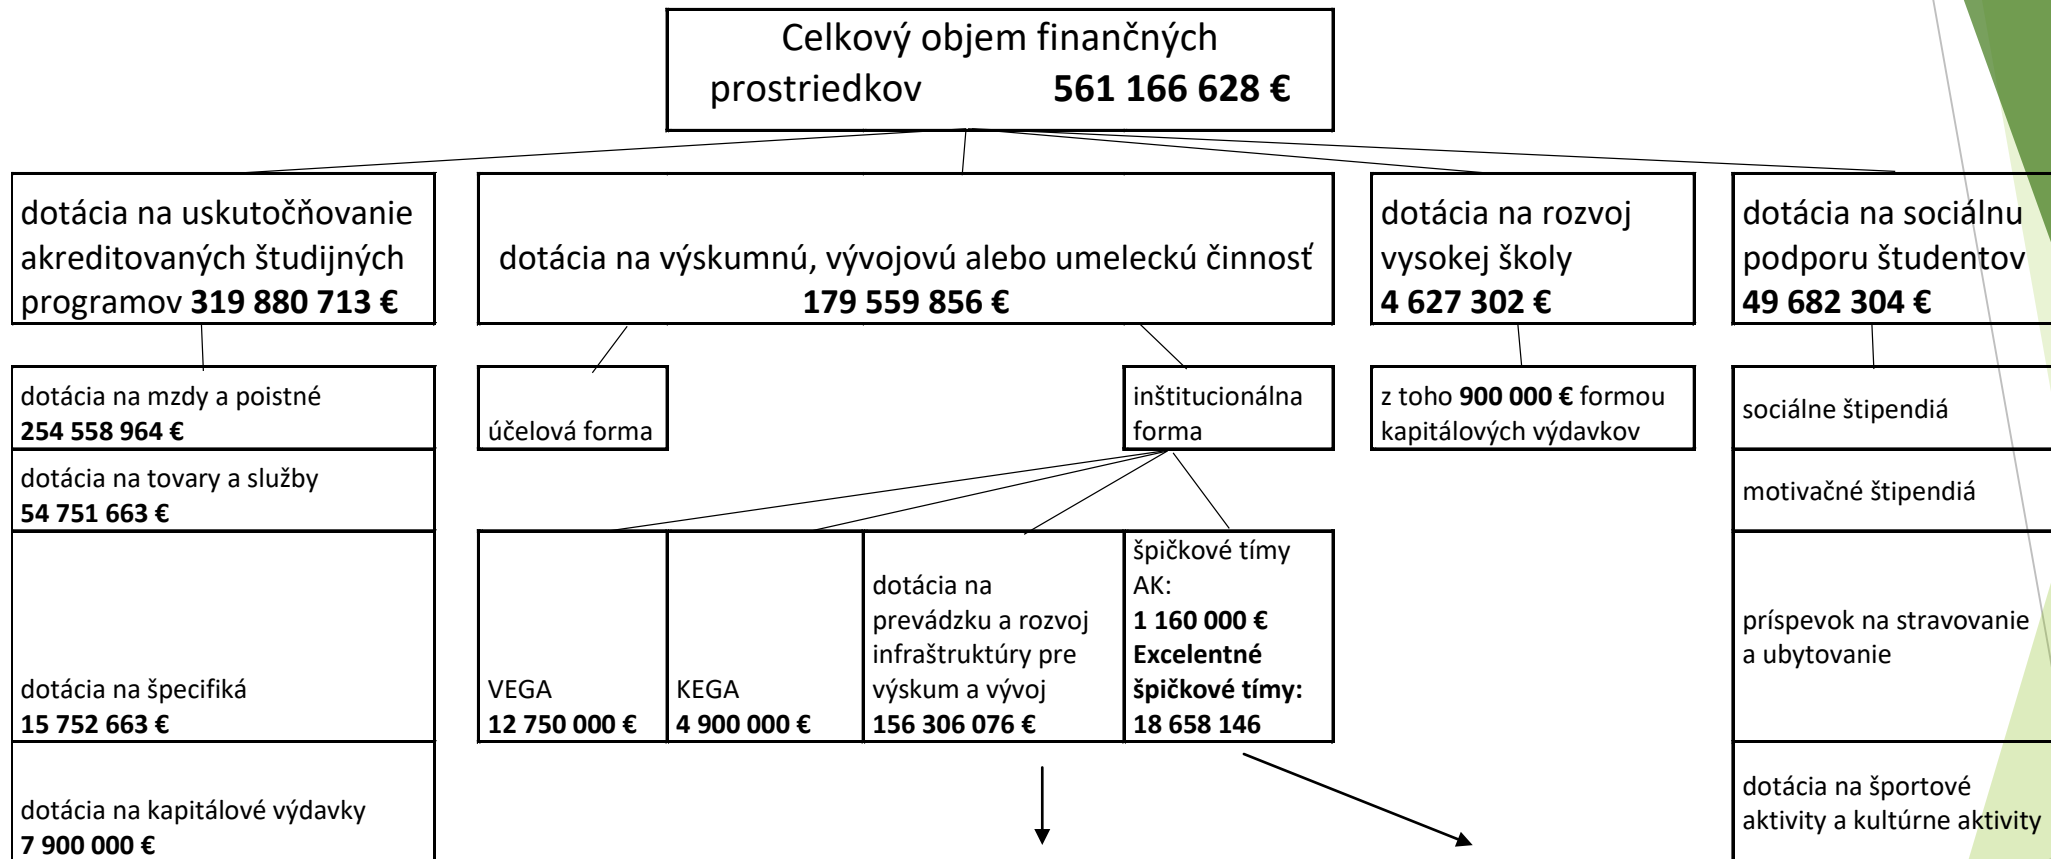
Celkový objem finančných prostriedkov **561 166 628 €**

dotácia na uskutočňovanie akreditovaných študijných programov **319 880 713 €**

dotácia na mzdy a poistné **254 558 964 €**

dotácia na tovary a služby **54 751 663 €**

dotácia na špecifiká **15 752 663 €**

dotácia na kapitálové výdavky **7 900 000 €**

dotácia na výskumnú, vývojovú alebo umeleckú činnosť **179 559 856 €**

účelová forma

inštitucionálna forma

VEGA **12 750 000 €**

KEGA **4 900 000 €**

dotácia na prevádzku a rozvoj infraštruktúry pre výskum a vývoj **156 306 076 €**

špičkové tímy AK: **1 160 000 €** **Excelentné špičkové tímy: 18 658 146**

dotácia na rozvoj vysokej školy **4 627 302 €**

z toho **900 000 €** formou kapitálových výdavkov

dotácia na sociálnu podporu študentov **49 682 304 €**

sociálne štipendiá

motivačné štipendiá

príspevok na stravovanie a ubytovanie

dotácia na športové aktivity a kultúrne aktivity